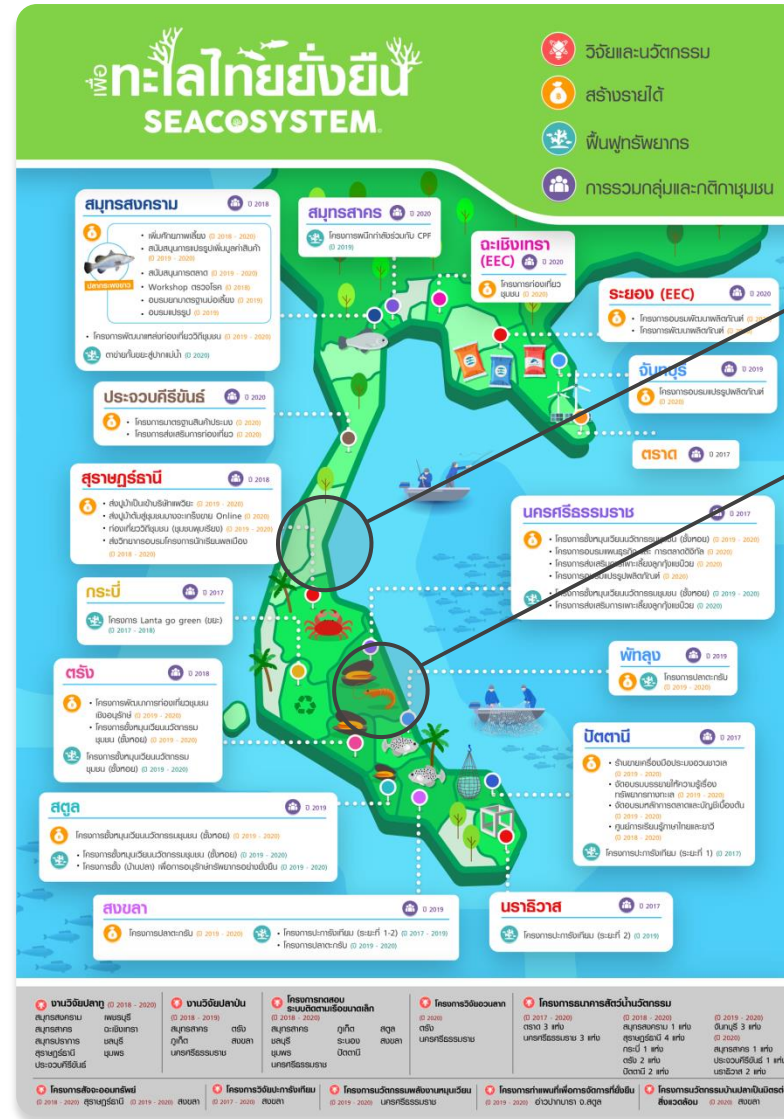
เพื่อทะเลไทยยั่งยืน
SEACOSYSTEM

วิจัยและนวัตกรรม
สร้างรายได้
ฟื้นฟูทรัพยากร
การรวมกลุ่มและกติกาชุมชน

สมุทรสงคราม ปี 2018
• เพิ่มศักยภาพเลี้ยง (ปี 2018 - 2019)
• สนับสนุนการแปรรูปเพิ่มมูลค่าสินค้า (ปี 2019 - 2020)
• สนับสนุนการตลาด (ปี 2019 - 2020)
• Workshop ตรวจโรค (ปี 2019)
• อบรมมาตรฐานบ่อเลี้ยง (ปี 2019)
• อบรมแปรรูป (ปี 2019)
ปลากะพงขาว
• โครงการพัฒนาแหล่งท่องเที่ยววิถีชุมชน (ปี 2019 - 2020)
ตาข่ายกันยะสู่ปากแม่น้ำ (ปี 2020)

สมุทรสาคร ปี 2020
โครงการพนักงานจิตอาสาร่วมกับ CPF (ปี 2019)

ฉะเชิงเทรา (EEC) ปี 2020
โครงการท่องเที่ยวชุมชน (ปี 2020)

ระยอง (EEC) ปี 2020
• โครงการอบรมพัฒนาผลิตภัณฑ์ (ปี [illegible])
• โครงการพัฒนาผลิตภัณฑ์ (ปี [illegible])

จันทบุรี ปี 2019
โครงการอบรมแปรรูปผลิตภัณฑ์ (ปี 2020)

ตราด ปี 2017

ประจวบคีรีขันธ์ ปี 2020
• โครงการมาตรฐานสินค้าประมง (ปี 2020)
• โครงการส่งเสริมการท่องเที่ยว (ปี 2020)

สุราษฎร์ธานี ปี 2018
• ส่งปูม้าเป็นวัตถุดิบให้บริษัทแพรีชะ (ปี 2019 - 2020)
• ส่งปูม้าเข้าสู่ศูนย์ขนาดจากเชิงขาย Online (ปี 2019)
• ท่องเที่ยววิถีชุมชน (ชุมชนพุมเรียง) (ปี 2019 - 2020)
• ส่งวิทยากรอบรมโครงการนักเรียนพลเมือง (ปี 2018 - 2020)

นครศรีธรรมราช ปี 2017
• โครงการขั้นหมุนเวียนนวัตกรรมชุมชน (ขั้นหอย) (ปี 2019 - 2020)
• โครงการอบรมแผนธุรกิจ และ การตลาดดิจิทัล (ปี 2020)
• โครงการส่งเสริมการเพาะเลี้ยงลูกกุ้งแชบ๊วย (ปี 2020)
• โครงการอบรมแปรรูปผลิตภัณฑ์ (ปี 2020)
• โครงการขั้นหมุนเวียนนวัตกรรมชุมชน (ขั้นหอย) (ปี 2019 - 2020)
• โครงการส่งเสริมการเพาะเลี้ยงลูกกุ้งแชบ๊วย (ปี 2020)

กระบี่ ปี 2017
โครงการ Lanta go green (ขยะ) (ปี 2017 - 2018)

ตรัง ปี 2018
• โครงการพัฒนาการท่องเที่ยวชุมชนเชิงอนุรักษ์ (ปี 2019 - 2020)
• โครงการขั้นหมุนเวียนนวัตกรรมชุมชน (ขั้นหอย) (ปี 2019 - 2020)
โครงการขั้นหมุนเวียนนวัตกรรมชุมชน (ขั้นหอย) (ปี 2019 - 2020)

พัทลุง ปี 2019
โครงการปลาตะกรับ (ปี 2019 - 2020)

ปัตตานี ปี 2017
• ร้านขายเครื่องมือประมงของมาเวล (ปี 2019 - 2020)
• จัดอบรมธรรมาภิบาลให้ความรู้เรื่องทรัพยากรทางทะเล (ปี 2019 - 2020)
• จัดอบรมหลักการตลาดและบัญชีเบื้องต้น (ปี 2019 - 2020)
• ศูนย์การเรียนรู้ภาษาไทยและชาวี (ปี 2018 - 2020)
โครงการประมงเทียม (ระยะที่ 1) (ปี 2017)

สตูล ปี 2019
โครงการขั้นหมุนเวียนนวัตกรรมชุมชน (ขั้นหอย) (ปี 2019 - 2020)
• โครงการขั้นหมุนเวียนนวัตกรรมชุมชน (ขั้นหอย) (ปี 2019 - 2020)
• โครงการซั้ง (บ้านปลา) เพื่อการอนุรักษ์ทรัพยากรอย่างยั่งยืน (ปี 2019 - 2020)

สงขลา ปี 2019
โครงการปลาตะกรับ (ปี 2018 - 2020)
• โครงการประมงเทียม (ระยะที่ 1-2) (ปี 2017 - 2019)
• โครงการปลาตะกรับ (ปี 2019 - 2020)

นราธิวาส ปี 2017
โครงการประมงเทียม (ระยะที่ 2) (ปี 2019)

งานวิจัยปลาทู (ปี 2018 - 2020)
สมุทรสงคราม เพชรบุรี
สมุทรสาคร ฉะเชิงเทรา
สมุทรปราการ ชลบุรี
สุราษฎร์ธานี ชุมพร
ประจวบคีรีขันธ์

งานวิจัยปลาป่น (ปี 2018 - 2019)
สมุทรสาคร ตรัง
ภูเก็ต สงขลา
นครศรีธรรมราช

โครงการทดสอบระบบติดตามเรือประมงขนาดเล็ก (ปี 2018 - 2020)
สมุทรสาคร ภูเก็ต สตูล
ชลบุรี ระนอง สงขลา
ชุมพร ปัตตานี
นครศรีธรรมราช

โครงการวิจัยอวนลาก (ปี 2020)
ตรัง
นครศรีธรรมราช

โครงการธนาคารสัตว์น้ำนวัตกรรม
(ปี 2017 - 2020) ตราด 3 แห่ง นครศรีธรรมราช 3 แห่ง
(ปี 2018 - 2020) สมุทรสงคราม 1 แห่ง สุราษฎร์ธานี 4 แห่ง กระบี่ 1 แห่ง ตรัง 2 แห่ง ปัตตานี 2 แห่ง
(ปี 2019 - 2020) จันทบุรี 3 แห่ง (ปี 2020) สมุทรสาคร 1 แห่ง ประจวบคีรีขันธ์ 1 แห่ง นราธิวาส 2 แห่ง

โครงการสิ่งแวดล้อมอนุรักษ์ (ปี 2018 - 2020) สุราษฎร์ธานี (ปี 2019 - 2020) สงขลา
โครงการวิจัยปะการังเทียม (ปี 2017 - 2020) สงขลา
โครงการนวัตกรรมพลังงานหมุนเวียน (ปี 2019 - 2020) นครศรีธรรมราช
โครงการทำแผนที่เพื่อการจัดการที่ยั่งยืน (ปี 2019 - 2020) อ่าวปากบารา จ.สตูล
โครงการนวัตกรรมบ้านปลาเป็นมิตรสิ่งแวดล้อม (ปี 2020) สงขลา